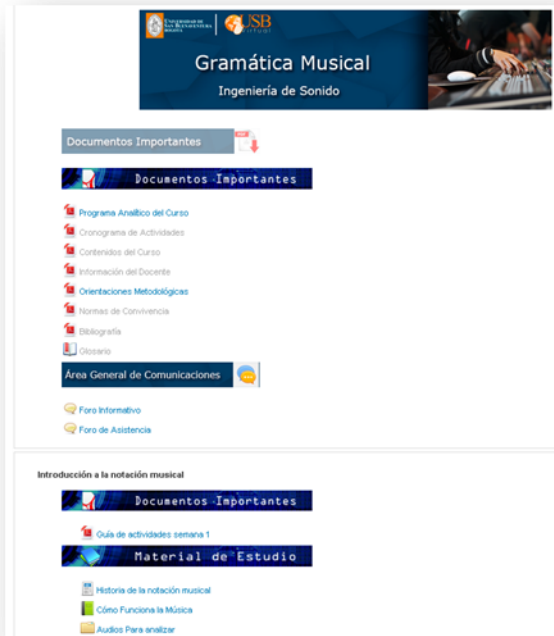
UNIVERSIDAD DE SAN BUENAVENTURA BOGOTÁ | USB virtual

Gramática Musical

Ingeniería de Sonido

Documentos Importantes

Documentos Importantes

Programa Analítico del Curso

Cronograma de Actividades

Contenidos del Curso

Información del Docente

Orientaciones Metodológicas

Normas de Convivencia

Bibliografía

Glosario

Área General de Comunicaciones

Foro Informativo

Foro de Asistencia

Introducción a la notación musical

Documentos Importantes

Guía de actividades semana 1

Material de Estudio

Historia de la notación musical

Cómo Funciona la Música

Audios Para analizar